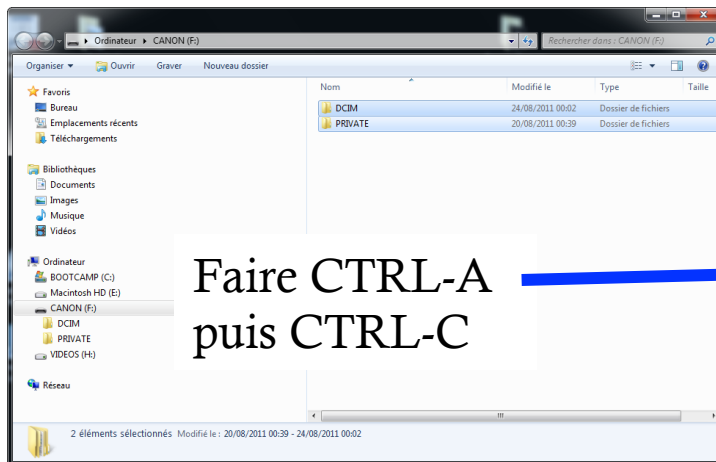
▸ Ordinateur ▸ CANON (F:)
Rechercher dans : CANON (F:)

Organiser ▾ Ouvrir Graver Nouveau dossier

Favoris
Bureau
Emplacements récents
Téléchargements

Bibliothèques
Documents
Images
Musique
Vidéos

Ordinateur
BOOTCAMP (C:)
Macintosh HD (E:)
CANON (F:)
DCIM
PRIVATE
VIDEOS (H:)

Réseau

| Nom | Modifié le | Type | Taille |
|---|---|---|---|
| DCIM | 24/08/2011 00:02 | Dossier de fichiers | |
| PRIVATE | 20/08/2011 00:39 | Dossier de fichiers | |

Faire CTRL-A puis CTRL-C

2 éléments sélectionnés Modifié le : 20/08/2011 00:39 - 24/08/2011 00:02